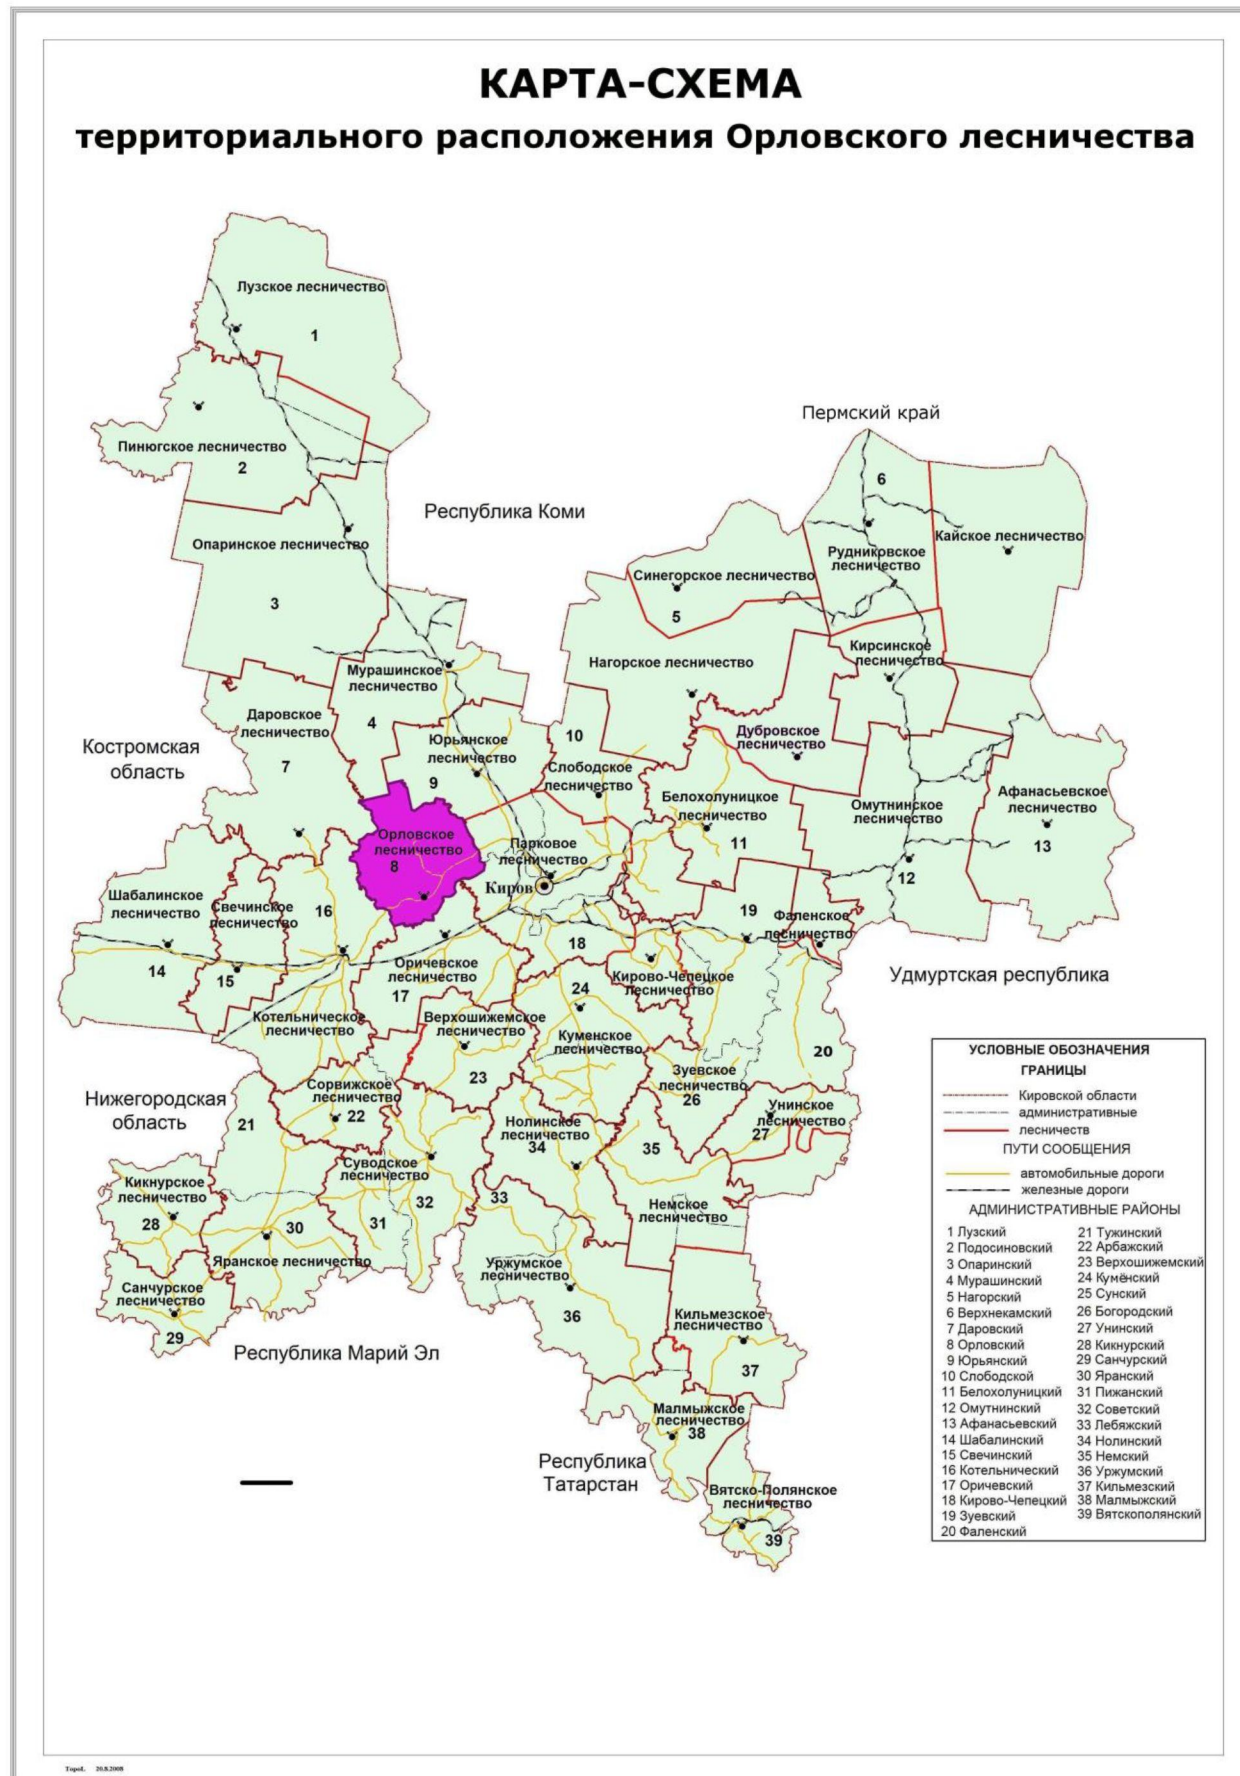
КАРТА-СХЕМА
территориального расположения Орловского лесничества

Лузское лесничество
1
Пинюгское лесничество
2
Опаринское лесничество
3
Республика Коми
Пермский край
6
Кайское лесничество
Рудниковское лесничество
Синегорское лесничество
5
Мурашинское лесничество
4
Нагорское лесничество
Кирсинское лесничество
Даровское лесничество
7
Юрьянское лесничество
9
10
Слободское лесничество
Дубровское лесничество
Костромская область
Орловское лесничество
8
Парковое лесничество
Киров
Белохолуницкое лесничество
11
Омутнинское лесничество
12
Афанасьевское лесничество
13
Шабалинское лесничество
14
Свечинское лесничество
15
16
Оричевское лесничество
17
18
19
Фаленское лесничество
Кирово-Чепецкое лесничество
24
Удмуртская республика
Котельническое лесничество
Верхошижемское лесничество
Куменское лесничество
20
23
Зуевское лесничество
26
Нижегородская область
21
Сорвижское лесничество
22
Нолинское лесничество
34
35
Унинское лесничество
27
Кикнурское лесничество
28
Суводское лесничество
32
31
30
Яранское лесничество
33
Немское лесничество
Уржумское лесничество
36
Санчурское лесничество
29
Республика Марий Эл
Кильмезское лесничество
37
Малмыжское лесничество
38
Республика Татарстан
Вятско-Полянское лесничество
39

УСЛОВНЫЕ ОБОЗНАЧЕНИЯ
ГРАНИЦЫ
Кировской области
административные
лесничеств
ПУТИ СООБЩЕНИЯ
автомобильные дороги
железные дороги
АДМИНИСТРАТИВНЫЕ РАЙОНЫ
1 Лузский
2 Подосиновский
3 Опаринский
4 Мурашинский
5 Нагорский
6 Верхнекамский
7 Даровский
8 Орловский
9 Юрьянский
10 Слободской
11 Белохолуницкий
12 Омутнинский
13 Афанасьевский
14 Шабалинский
15 Свечинский
16 Котельнический
17 Оричевский
18 Кирово-Чепецкий
19 Зуевский
20 Фаленский
21 Тужинский
22 Арбажский
23 Верхошижемский
24 Кумёнский
25 Сунский
26 Богородский
27 Унинский
28 Кикнурский
29 Санчурский
30 Яранский
31 Пижанский
32 Советский
33 Лебяжский
34 Нолинский
35 Немский
36 Уржумский
37 Кильмезский
38 Малмыжский
39 Вятскополянский

Topol. 20.8.2008